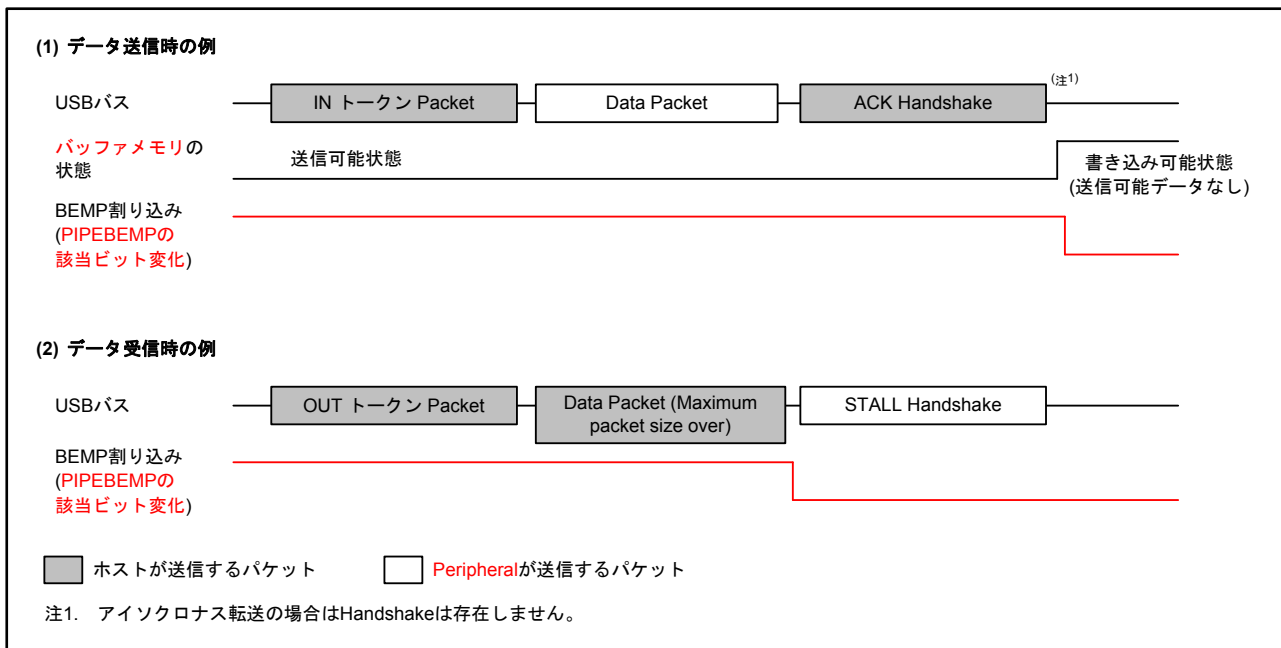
(1) データ送信時の例

USBバス

IN トークン Packet

Data Packet

ACK Handshake

(注1)

バッファメモリの状態

送信可能状態

書き込み可能状態 (送信可能データなし)

BEMP割り込み (PIPEBEMPの該当ビット変化)

(2) データ受信時の例

USBバス

OUT トークン Packet

Data Packet (Maximum packet size over)

STALL Handshake

BEMP割り込み (PIPEBEMPの該当ビット変化)

ホストが送信するパケット

Peripheralが送信するパケット

注1. アイソクロナス転送の場合はHandshakeは存在しません。